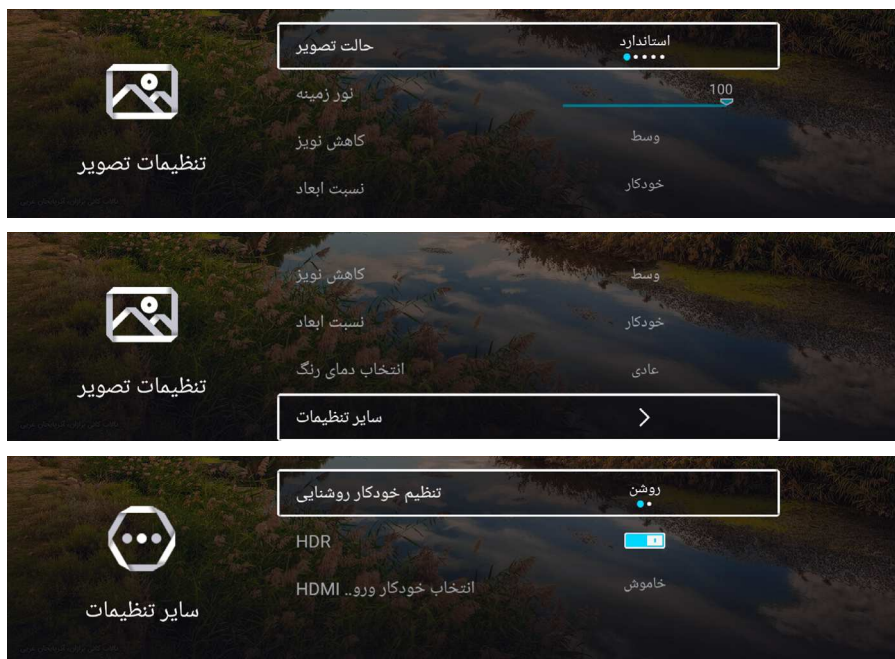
حالت تصویر
استاندارد
نور زمینه
100
کاهش نویز
وسط
نسبت ابعاد
خودکار
تنظیمات تصویر

کاهش نویز
وسط
نسبت ابعاد
خودکار
انتخاب دمای رنگ
عادی
سایر تنظیمات
تنظیمات تصویر

تنظیم خودکار روشنایی
روشن
HDR
انتخاب خودکار ورو.. HDMI
خاموش
سایر تنظیمات